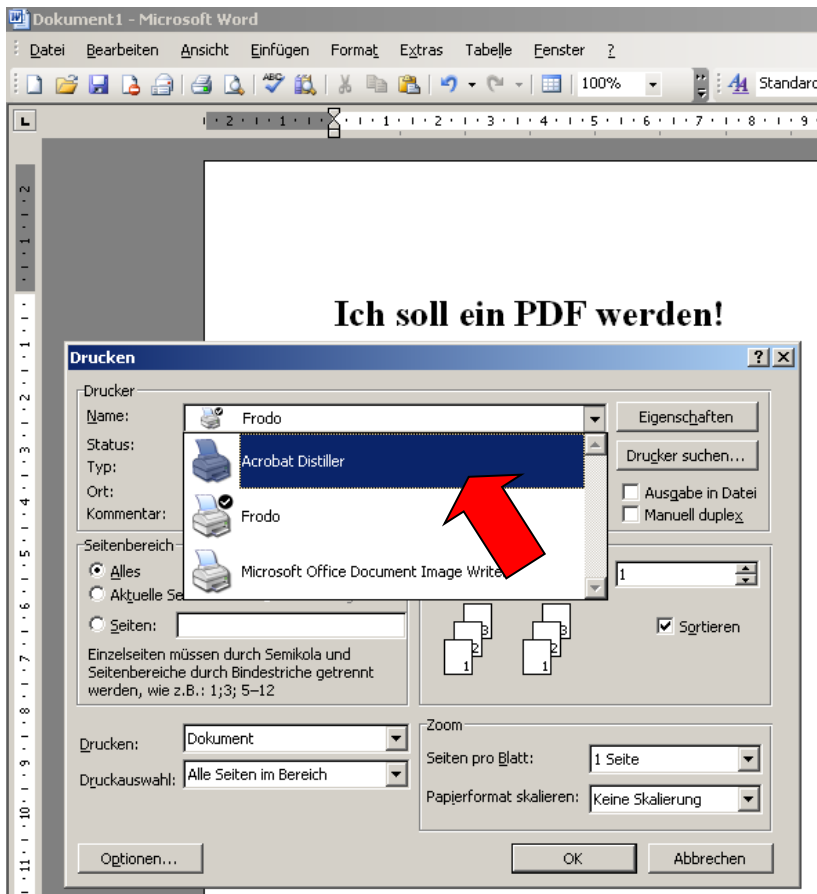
Dokument1 - Microsoft Word

Datei Bearbeiten Ansicht Einfügen Format Extras Tabelle Fenster ?

100% Standard

Ich soll ein PDF werden!

Drucken

Drucker

Name: Frodo

Eigenschaften

Status:

Typ:

Ort:

Kommentar:

Acrobat Distiller

Frodo

Microsoft Office Document Image Writer

Drucker suchen...

Ausgabe in Datei

Manuell duplex

Seitenbereich

Alles

Aktuelle Se

Seiten:

Einzelseiten müssen durch Semikola und Seitenbereiche durch Bindestriche getrennt werden, wie z.B.: 1;3; 5–12

1

Sortieren

Drucken: Dokument

Druckauswahl: Alle Seiten im Bereich

Zoom

Seiten pro Blatt: 1 Seite

Papierformat skalieren: Keine Skalierung

Optionen...

OK

Abbrechen